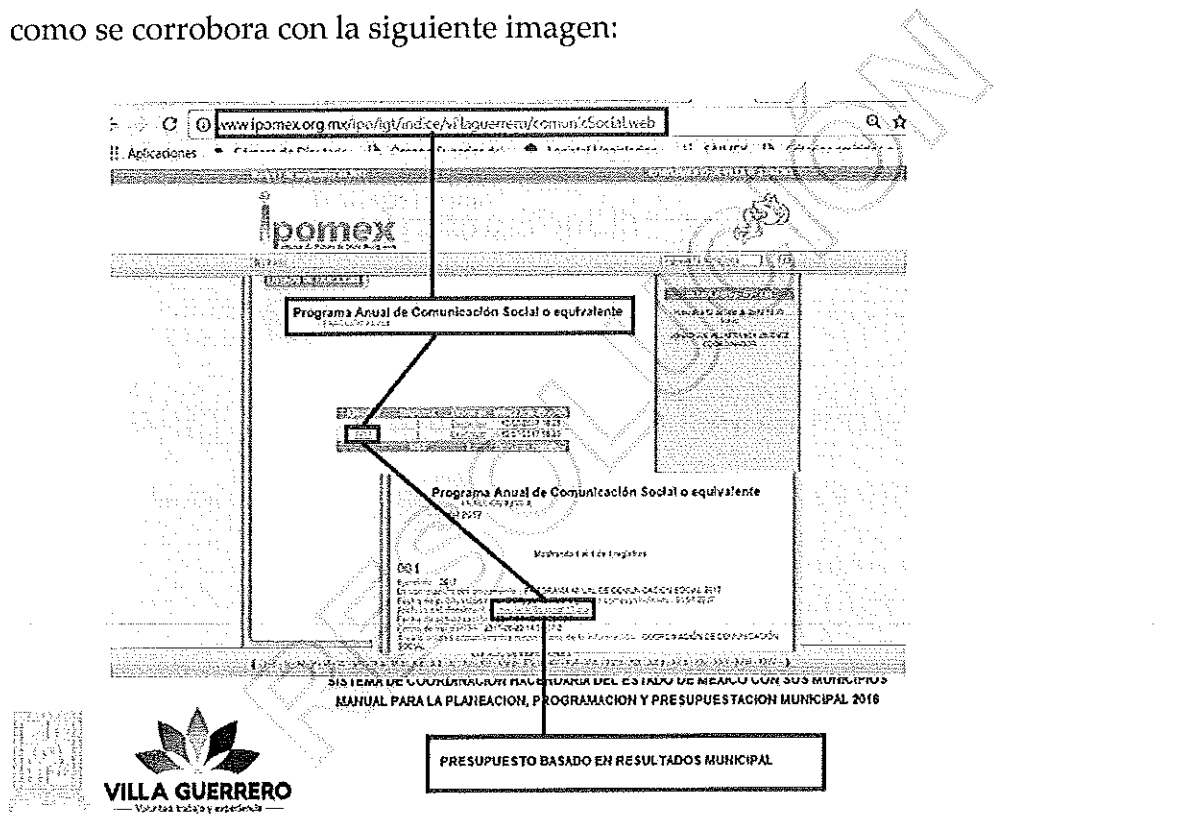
como se corrobora con la siguiente imagen:

www.ipomex.org.mx/ipo/lgt/indice/villaguerrero/comunicSocial.web

Aplicaciones

ipomex

Programa Anual de Comunicación Social o equivalente

Programa Anual de Comunicación Social o equivalente

2017

001

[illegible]

SISTEMA DE COORDINACION HACENDARIA DEL ESTADO DE MEXICO CON SUS MUNICIPIOS
MANUAL PARA LA PLANEACION, PROGRAMACION Y PRESUPUESTACION MUNICIPAL 2016

PRESUPUESTO BASADO EN RESULTADOS MUNICIPAL

VILLA GUERRERO
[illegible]